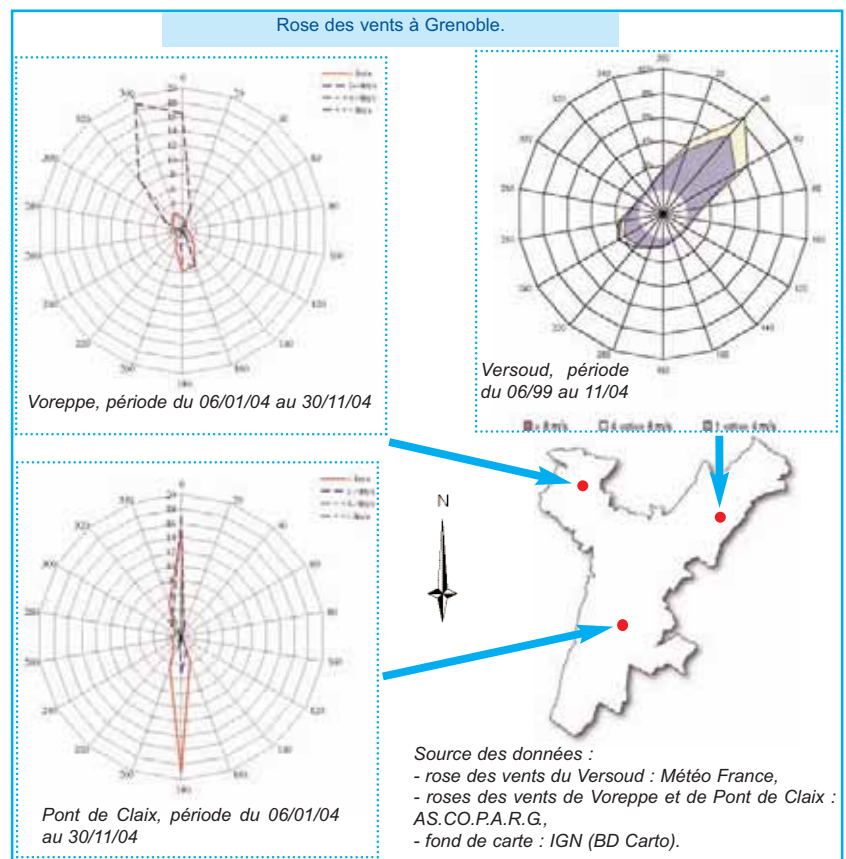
Rose des vents à Grenoble.

Voreppe, période du 06/01/04 au 30/11/04

Versoud, période du 06/99 au 11/04

Pont de Claix, période du 06/01/04 au 30/11/04

N

Source des données :
- rose des vents du Versoud : Météo France,
- roses des vents de Voreppe et de Pont de Claix : AS.CO.P.A.R.G.,
- fond de carte : IGN (BD Carto).